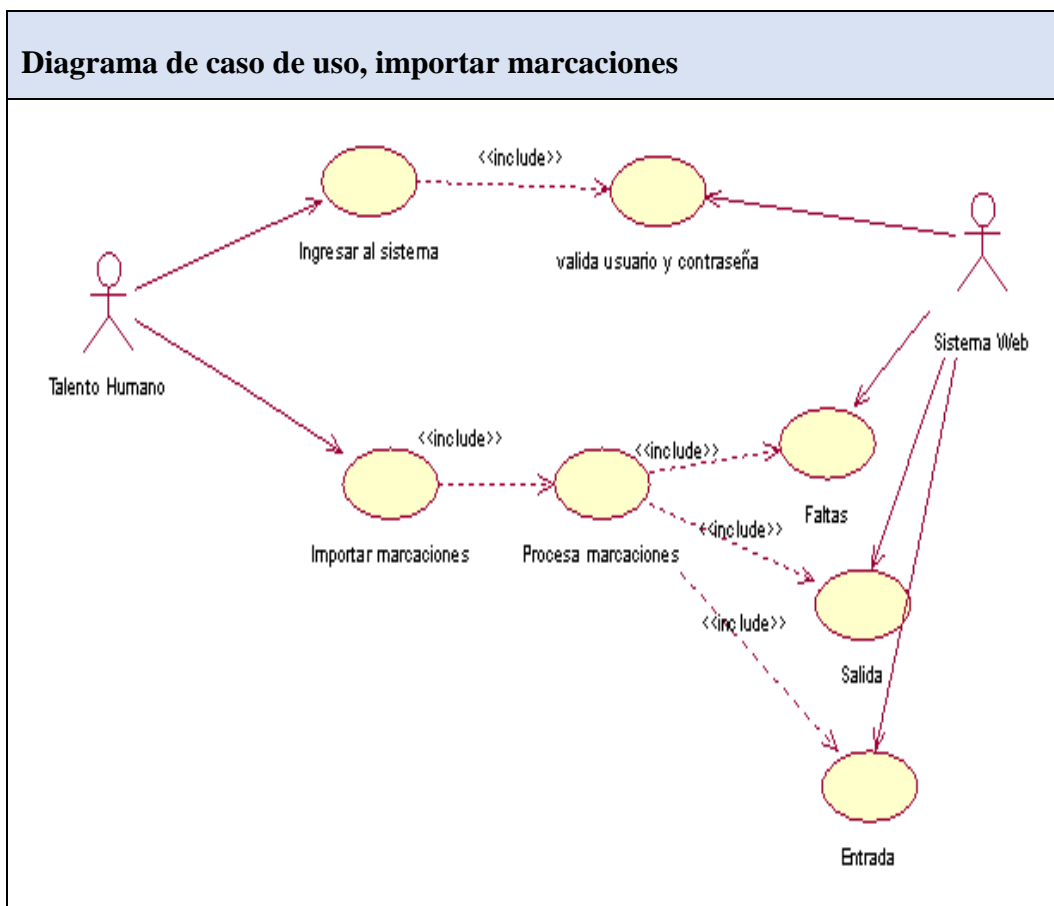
Diagrama de caso de uso, importar marcaciones

<<include>>

Ingresar al sistema

valida usuario y contraseña

Talento Humano

Sistema Web

<<include>>

<<include>>

Faltas

<<include>>

Importar marcaciones

Procesa marcaciones

<<include>>

Salida

Entrada